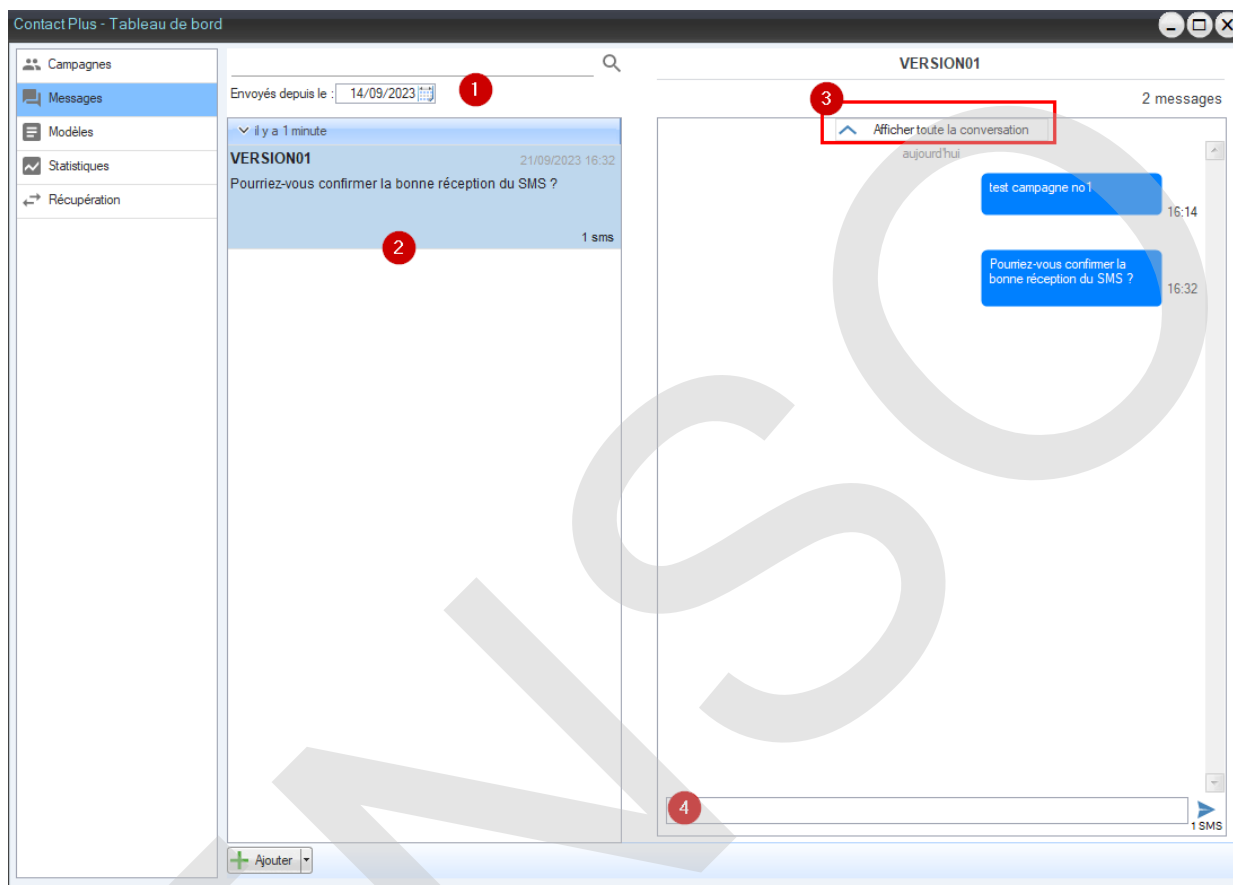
Contact Plus - Tableau de bord

Campagnes
Messages
Modèles
Statistiques
Récupération

Envoyés depuis le : 14/09/2023

1

il y a 1 minute

VERSION01 21/09/2023 16:32
Pourriez-vous confirmer la bonne réception du SMS ?
1 sms

2

VERSION01

3

2 messages

Afficher toute la conversation

aujourd'hui

test campagne no1
16:14

Pourriez-vous confirmer la bonne réception du SMS ?
16:32

4

1 SMS

Ajouter

NSO